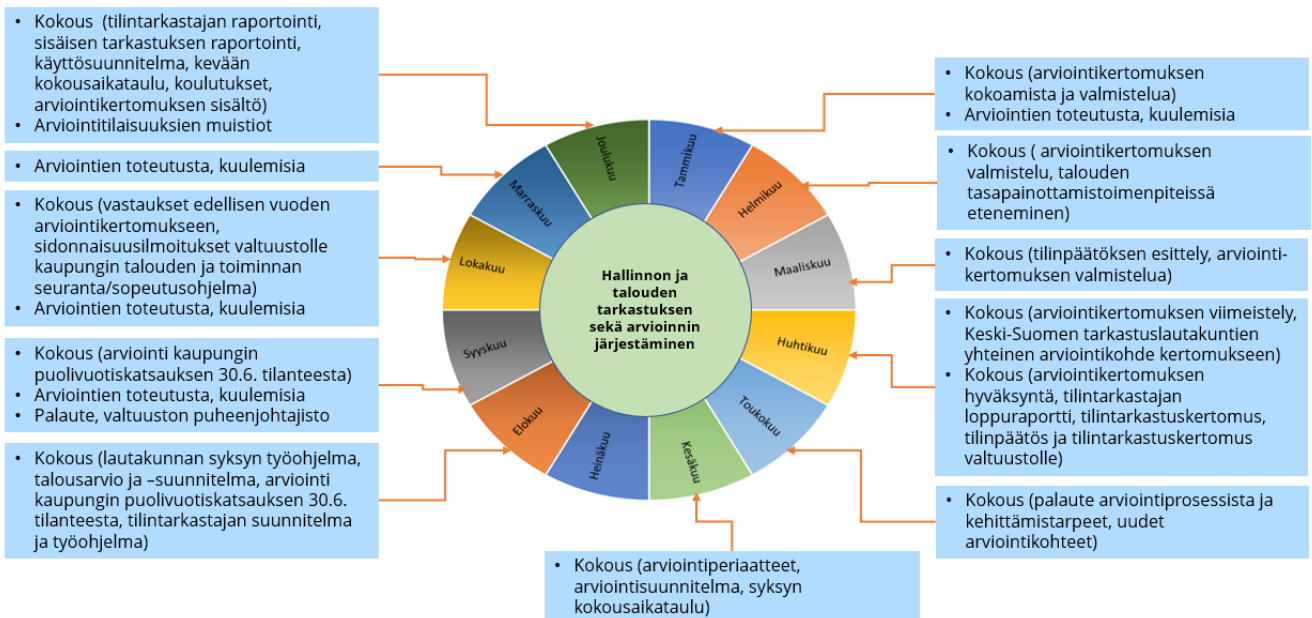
• Kokous (tilintarkastajan raportointi, sisäisen tarkastuksen raportointi, käyttösuunnitelma, kevään kokousaikataulu, koulutukset, arviointikertomuksen sisältö)
• Arviointitilaisuuksien muistiot

• Arviointien toteutusta, kuulemisia

• Kokous (vastaukset edellisen vuoden arviointikertomukseen, sidonnaisuusilmoitukset valtuustolle kaupungin talouden ja toiminnan seuranta/sopeutusohjelma)
• Arviointien toteutusta, kuulemisia

• Kokous (arviointi kaupungin puolivuotiskatsauksen 30.6. tilanteesta)
• Arviointien toteutusta, kuulemisia
• Palaute, valtuuston puheenjohtajisto

• Kokous (lautakunnan syksyn työohjelma, talousarvio ja –suunnitelma, arviointi kaupungin puolivuotiskatsauksen 30.6. tilanteesta, tilintarkastajan suunnitelma ja työohjelma)

Joulukuu
Tammikuu
Helmikuu
Maaliskuu
Huhtikuu
Toukokuu
Kesäkuu
Heinäkuu
Elokuu
Syyskuu
Lokakuu
Marraskuu

Hallinnon ja talouden tarkastuksen sekä arvioinnin järjestäminen

• Kokous (arviointikertomuksen kokoamista ja valmistelua)
• Arviointien toteutusta, kuulemisia

• Kokous ( arviointikertomuksen valmistelu, talouden tasapainottamistoimenpiteissä eteneminen)

• Kokous (tilinpäätöksen esittely, arviointikertomuksen valmistelua)

• Kokous (arviointikertomuksen viimeistely, Keski-Suomen tarkastuslautakuntien yhteinen arviointikohde kertomukseen)
• Kokous (arviointikertomuksen hyväksyntä, tilintarkastajan loppuraportti, tilintarkastuskertomus, tilinpäätös ja tilintarkastuskertomus valtuustolle)

• Kokous (palaute arviointiprosessista ja kehittämistarpeet, uudet arviointikohteet)

• Kokous (arviointiperiaatteet, arviointisuunnitelma, syksyn kokousaikataulu)